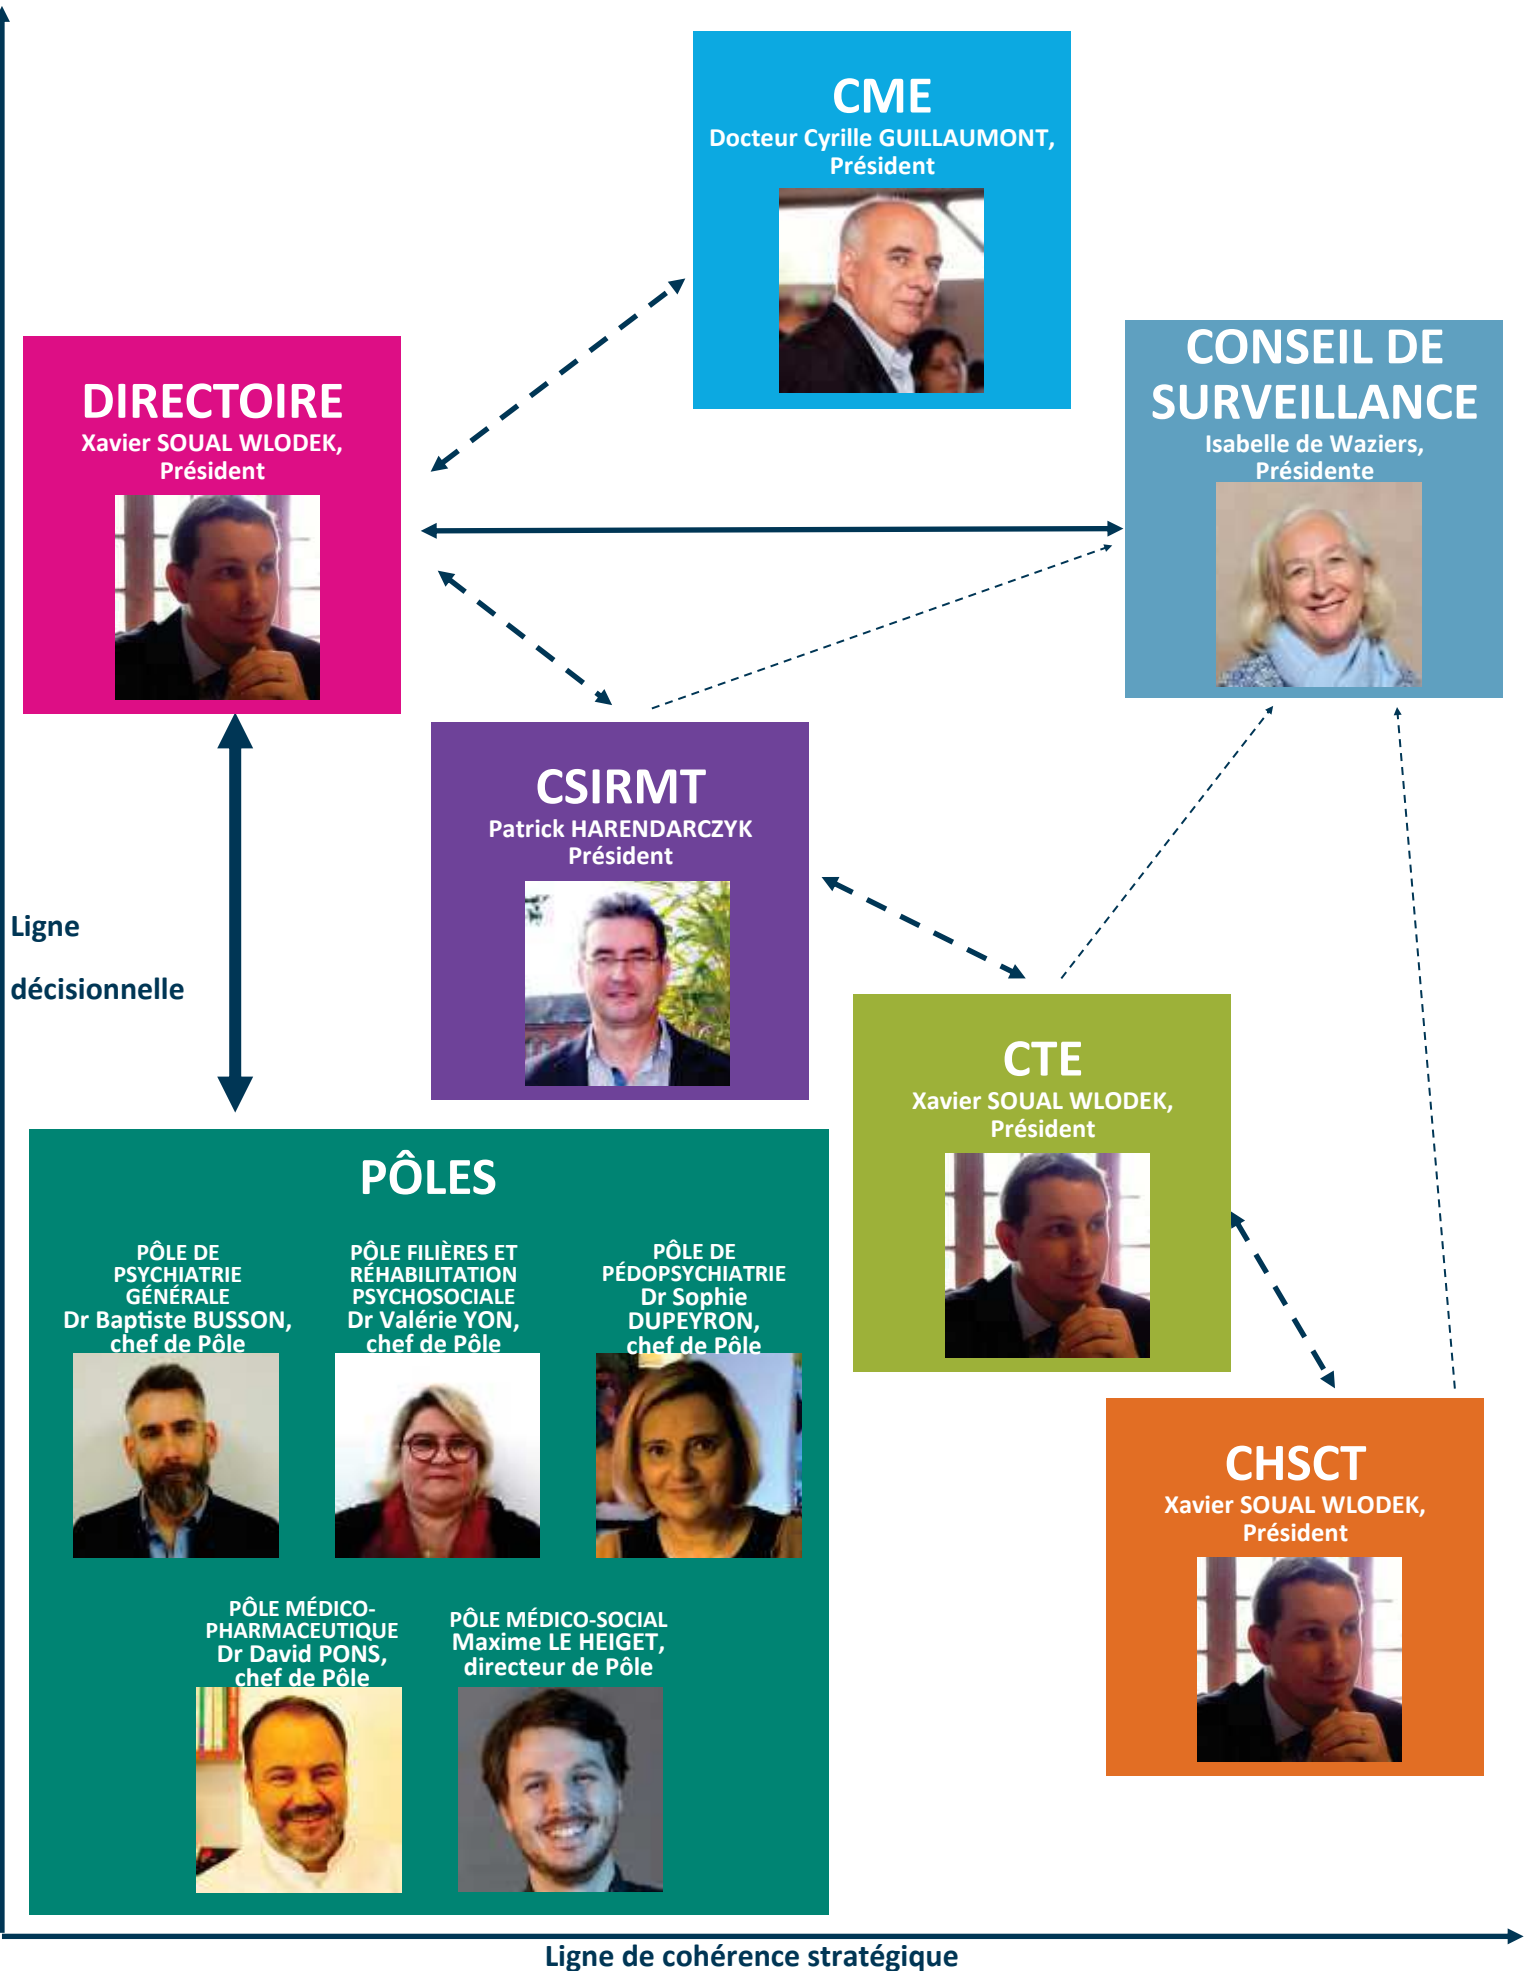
CME
Docteur Cyrille GUILLAUMONT, Président

DIRECTOIRE
Xavier SOUAL WLODEK, Président

CONSEIL DE SURVEILLANCE
Isabelle de Waziers, Présidente

CSIRMT
Patrick HARENDARCZYK Président

Ligne

décisionnelle

CTE
Xavier SOUAL WLODEK, Président

PÔLES

PÔLE DE PSYCHIATRIE GÉNÉRALE
Dr Baptiste BUSSON, chef de Pôle

PÔLE FILIÈRES ET RÉHABILITATION PSYCHOSOCIALE
Dr Valérie YON, chef de Pôle

PÔLE DE PÉDOPSYCHIATRIE
Dr Sophie DUPEYRON, chef de Pôle

PÔLE MÉDICO-PHARMACEUTIQUE
Dr David PONS, chef de Pôle

PÔLE MÉDICO-SOCIAL
Maxime LE HEIGET, directeur de Pôle

CHSCT
Xavier SOUAL WLODEK, Président

Ligne de cohérence stratégique